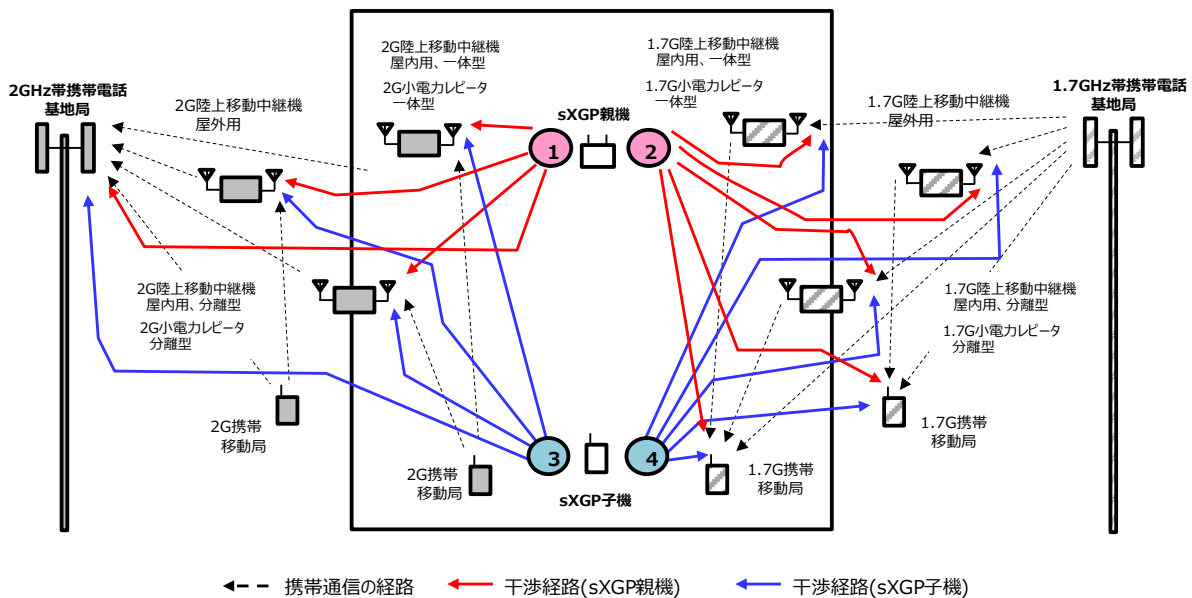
2GHz帯携帯電話
基地局

2G陸上移動中継機
屋外用

2G陸上移動中継機
屋内用、一体型

2G小電力レピータ
一体型

sXGP親機

1

2

1.7G陸上移動中継機
屋内用、一体型

1.7G小電力レピータ
一体型

1.7G陸上移動中継機
屋外用

1.7GHz帯携帯電話
基地局

2G陸上移動中継機
屋内用、分離型

2G小電力レピータ
分離型

1.7G陸上移動中継機
屋内用、分離型

1.7G小電力レピータ
分離型

2G携帯
移動局

3

4

1.7G携帯
移動局

2G携帯
移動局

sXGP子機

1.7G携帯
移動局

携帯通信の経路　干渉経路(sXGP親機)　干渉経路(sXGP子機)